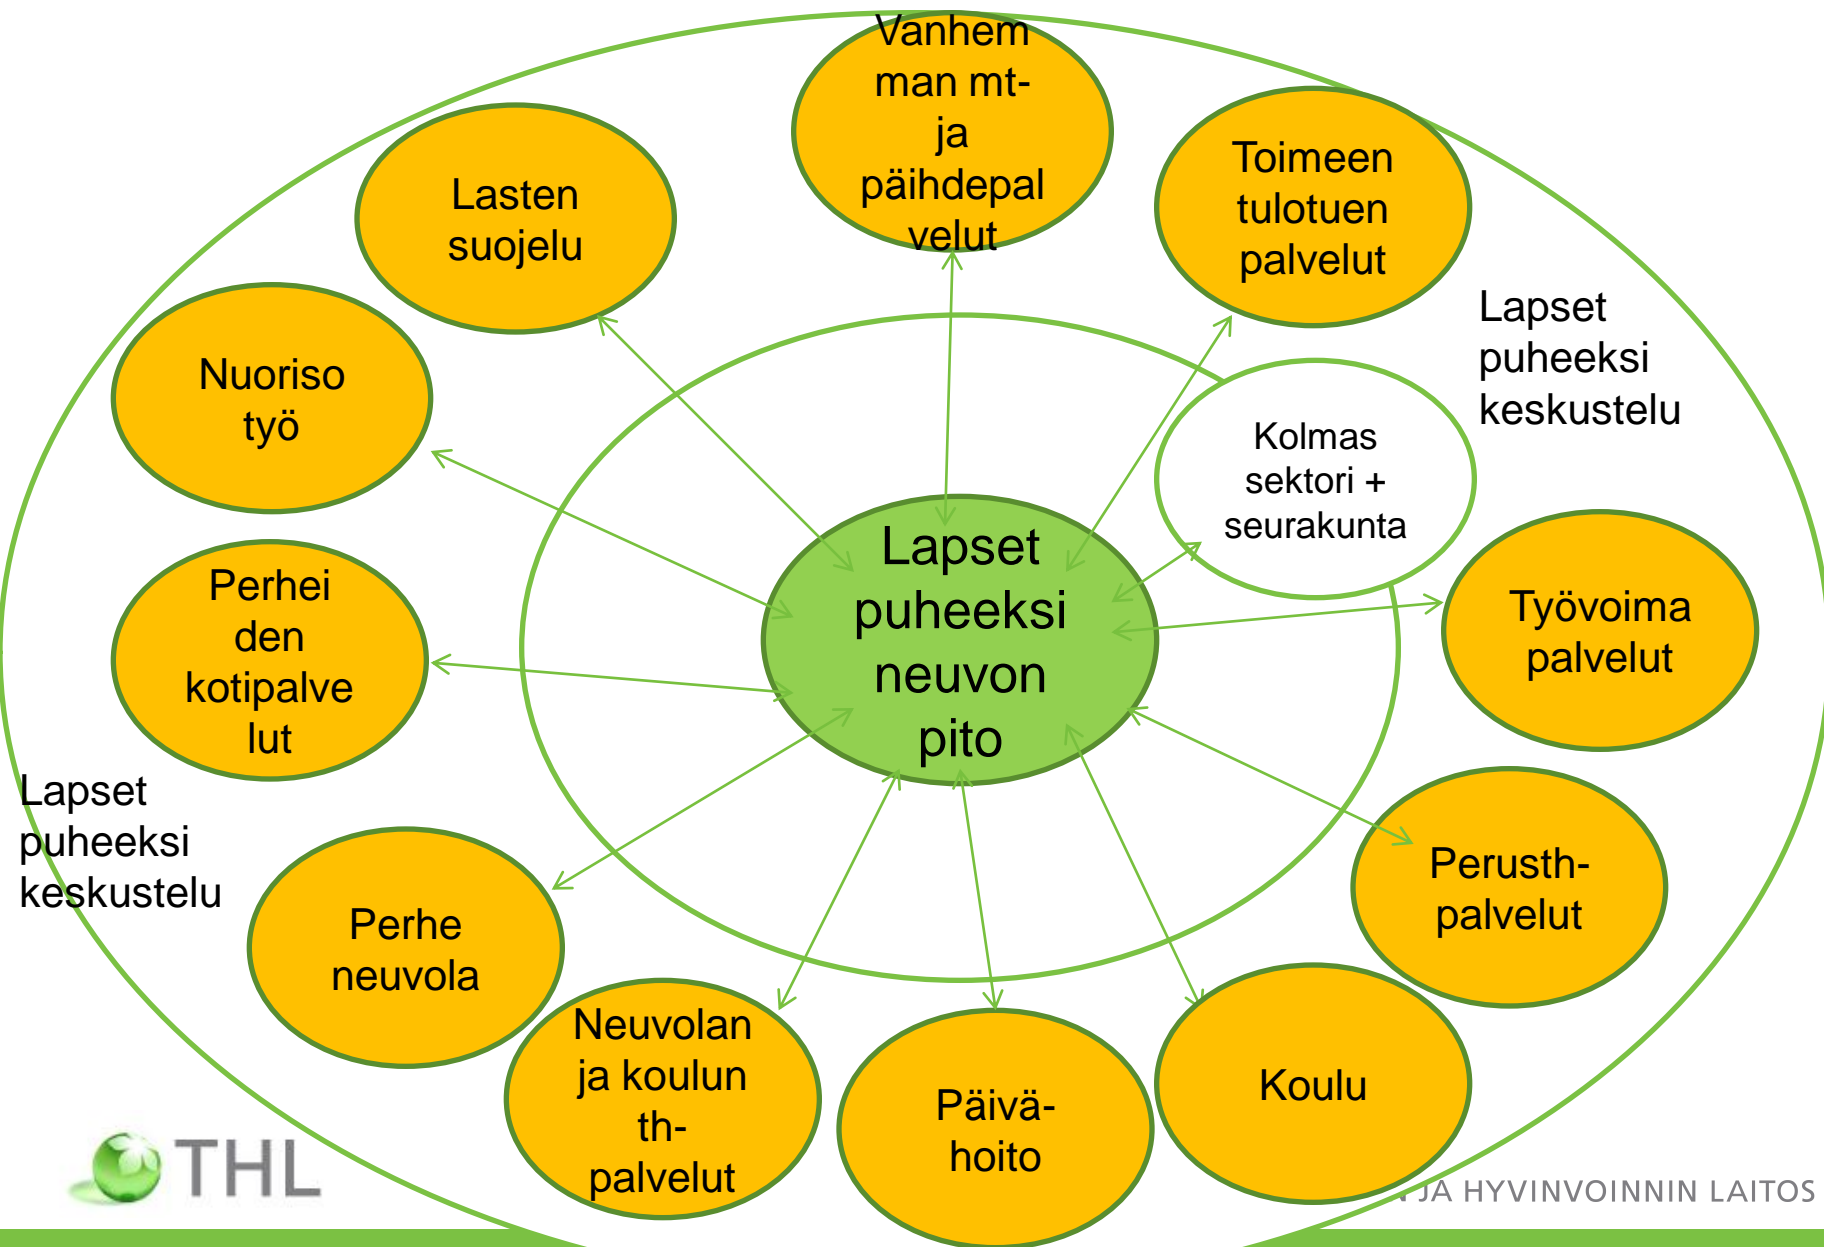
Vanhemman mt- ja päihdepalvelut

Lasten suojelu

Toimeen tulotuen palvelut

Lapset puheeksi keskustelu

Nuoriso työ

Kolmas sektori + seurakunta

Lapset puheeksi neuvon pito

Perheiden kotipalvelut

Työvoima palvelut

Lapset puheeksi keskustelu

Perusth-palvelut

Perhe neuvola

Neuvolan ja koulun th-palvelut

Päivä-hoito

Koulu

THL

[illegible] JA HYVINVOINNIN LAITOS